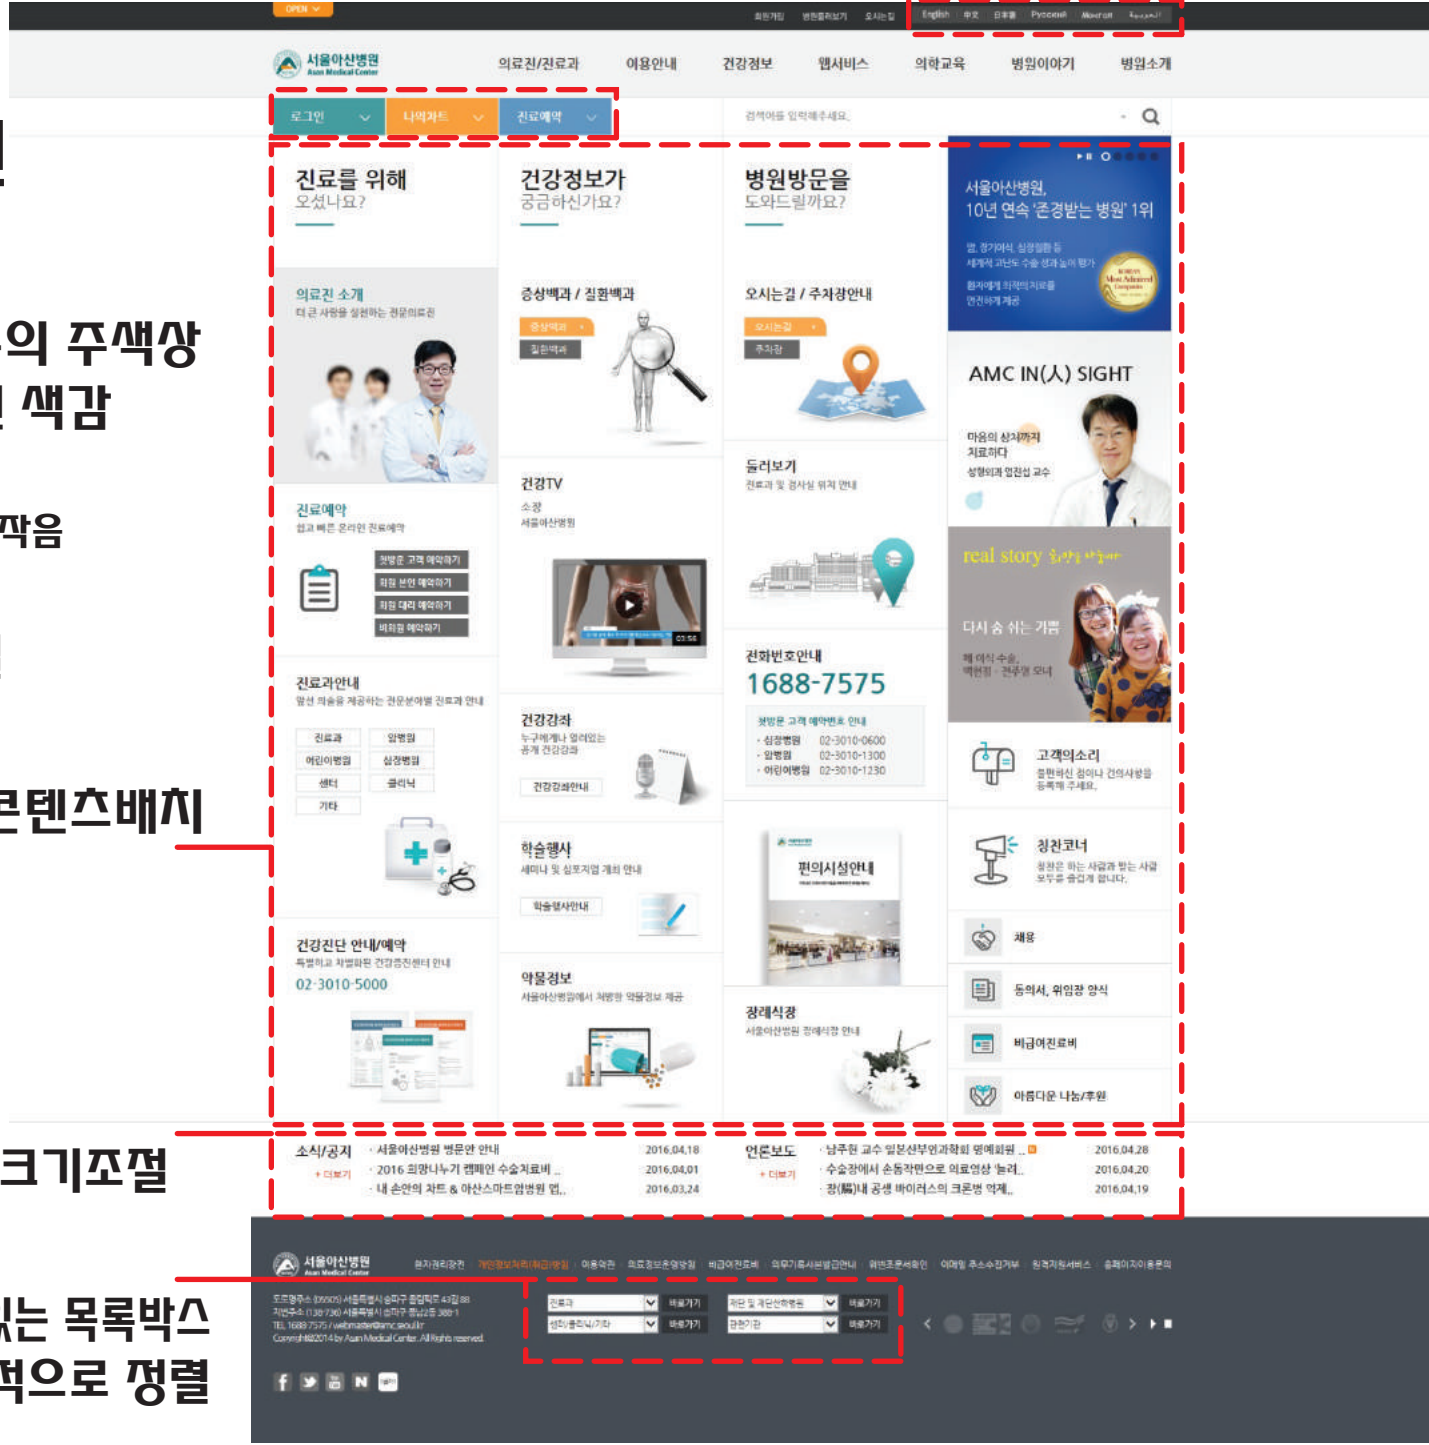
OPEN

English 中文 日本語 Русский Mongol

서울아산병원 Asan Medical Center

의료진/진료과 이용안내 건강정보 웹서비스 의학교육 병원이야기 병원소개

로그인 나의차트 진료예약

검색어를 입력해주세요.

진료를 위해 오셨나요?

건강정보가 궁금하신가요?

병원방문을 도와드릴까요?

서울아산병원, 10년 연속 '존경받는 병원' 1위

의료진 소개
더 큰 사랑을 실천하는 전문의료진

증상백과 / 질환백과
증상백과
질환백과

오시는길 / 주차장안내
오시는길
주차장

AMC IN(人) SIGHT

마음의 상처까지 치료하다

진료예약
쉽고 빠른 온라인 진료예약

첫방문 고객 예약하기
회원 본인 예약하기
회원 대리 예약하기
비회원 예약하기

건강TV

둘러보기
진료과 및 검사실 위치 안내

real story

다시 숨 쉬는 기쁨

진료과안내

진료과 암병원
어린이병원 심장병원
센터 클리닉
기타

전화번호안내
1688-7575

첫방문 고객 예약번호 안내
· 심장병원 02-3010-0600
· 암병원 02-3010-1300
· 어린이병원 02-3010-1230

고객의소리

건강강좌
건강강좌안내

칭찬코너

학술행사
세미나 및 심포지엄 개최 안내
학술행사안내

편의시설안내

채용

동의서, 위임장 양식

건강진단 안내/예약
02-3010-5000

약물정보

장례식장
서울아산병원 장례식장 안내

비급여진료비

아름다운 나눔/후원

소식/공지
+ 더보기
· 서울아산병원 병문안 안내 2016.04.18
· 2016 희망나누기 캠페인 수술지료비 .. 2016.04.01
· 내 손안의 차트 & 아산스마트앱병원 앱.. 2016.03.24

언론보도
+ 더보기
· 남주현 교수 일본산부인과학회 명예회원 .. 2016.04.28
· 수술장에서 손동작만으로 의료영상 '척척' 2016.04.20
· 장(腸)내 공생 바이러스의 크론병 억제.. 2016.04.19

서울아산병원

진료과 바로가기
센터/클리닉/기타 바로가기
바로가기
바로가기

의 주색상
색감
작음
콘텐츠배치
크기조절
있는 목록박스
적으로 정렬